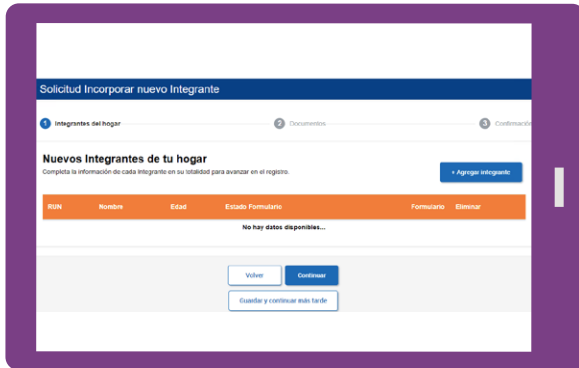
Solicitud Incorporar nuevo Integrante

1 Integrantes del hogar
2 Documentos
3 Confirmación

Nuevos Integrantes de tu hogar

Completa la información de cada integrante en su totalidad para avanzar en el registro.

+ Agregar integrante

| RUN | Nombre | Edad | Estado Formulario | Formulario | Eliminar |
|---|---|---|---|---|---|
| No hay datos disponibles... | | | | | |

Volver
Continuar
Guardar y continuar más tarde